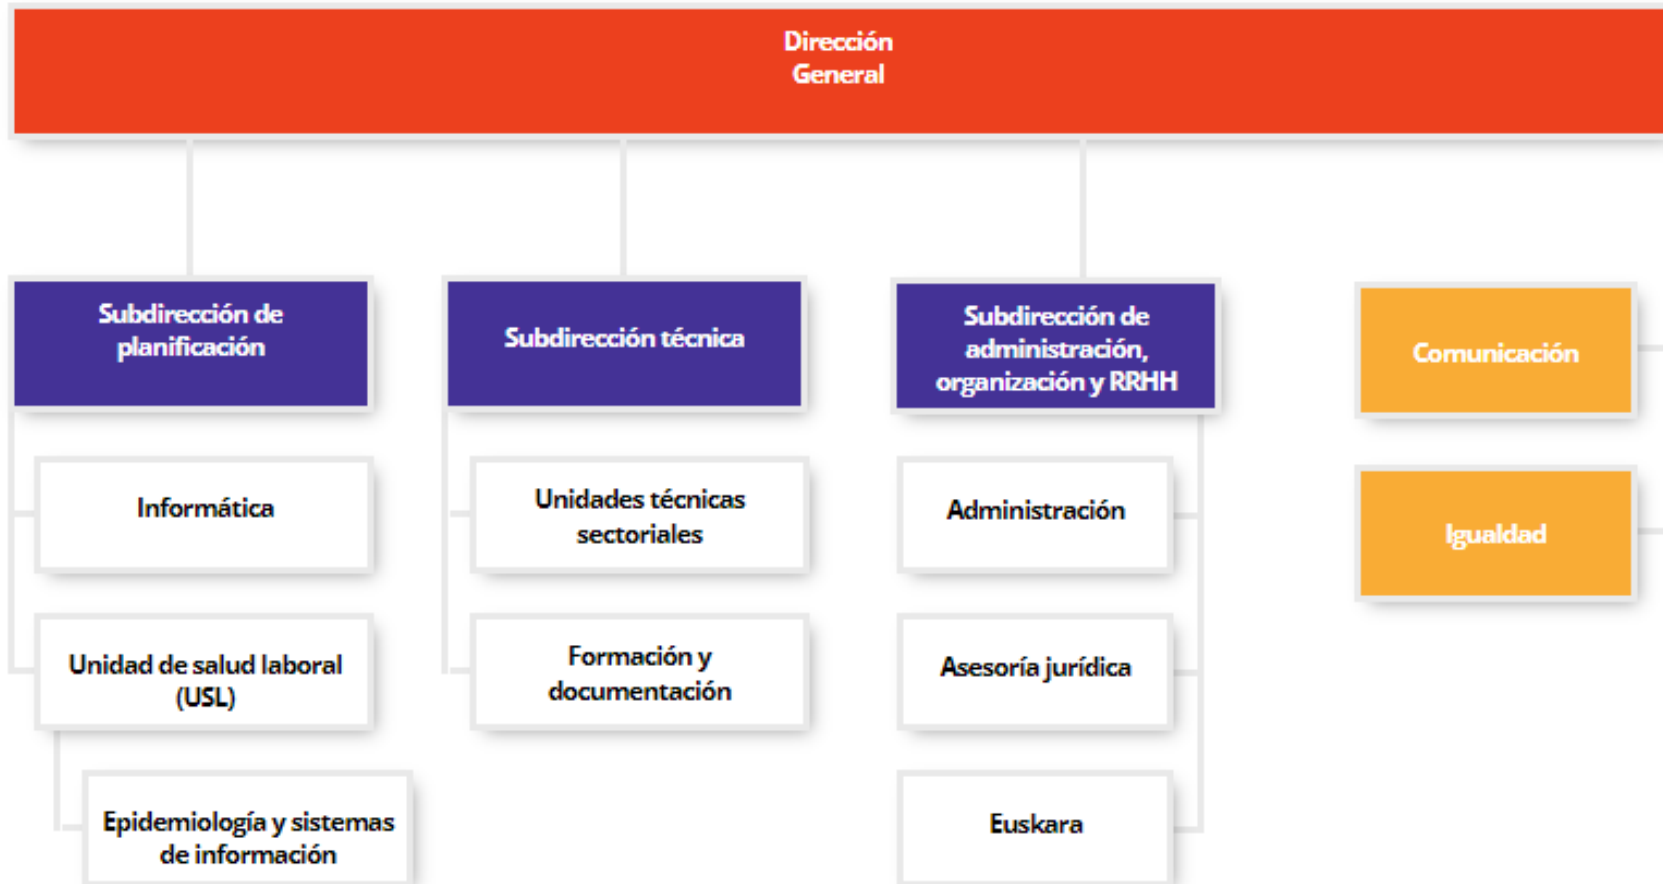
Dirección General

Subdirección de planificación

Informática

Unidad de salud laboral (USL)

Epidemiología y sistemas de información

Subdirección técnica

Unidades técnicas sectoriales

Formación y documentación

Subdirección de administración, organización y RRHH

Administración

Asesoría jurídica

Euskara

Comunicación

Igualdad